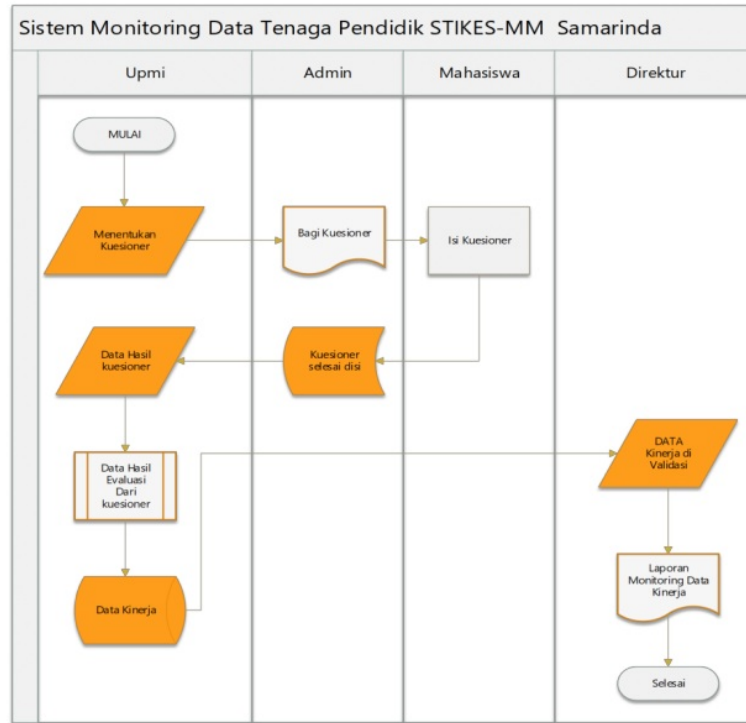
Sistem Monitoring Data Tenaga Pendidik STIKES-MM Samarinda

Upmi

Admin

Mahasiswa

Direktur

MULAI

Menentukan Kuesioner

Bagi Kuesioner

Isi Kuesioner

Data Hasil kuesioner

Kuesioner selesai disi

Data Hasil Evaluasi Dari kuesioner

DATA Kinerja di Validasi

Data Kinerja

Laporan Monitoring Data Kinerja

Selesai